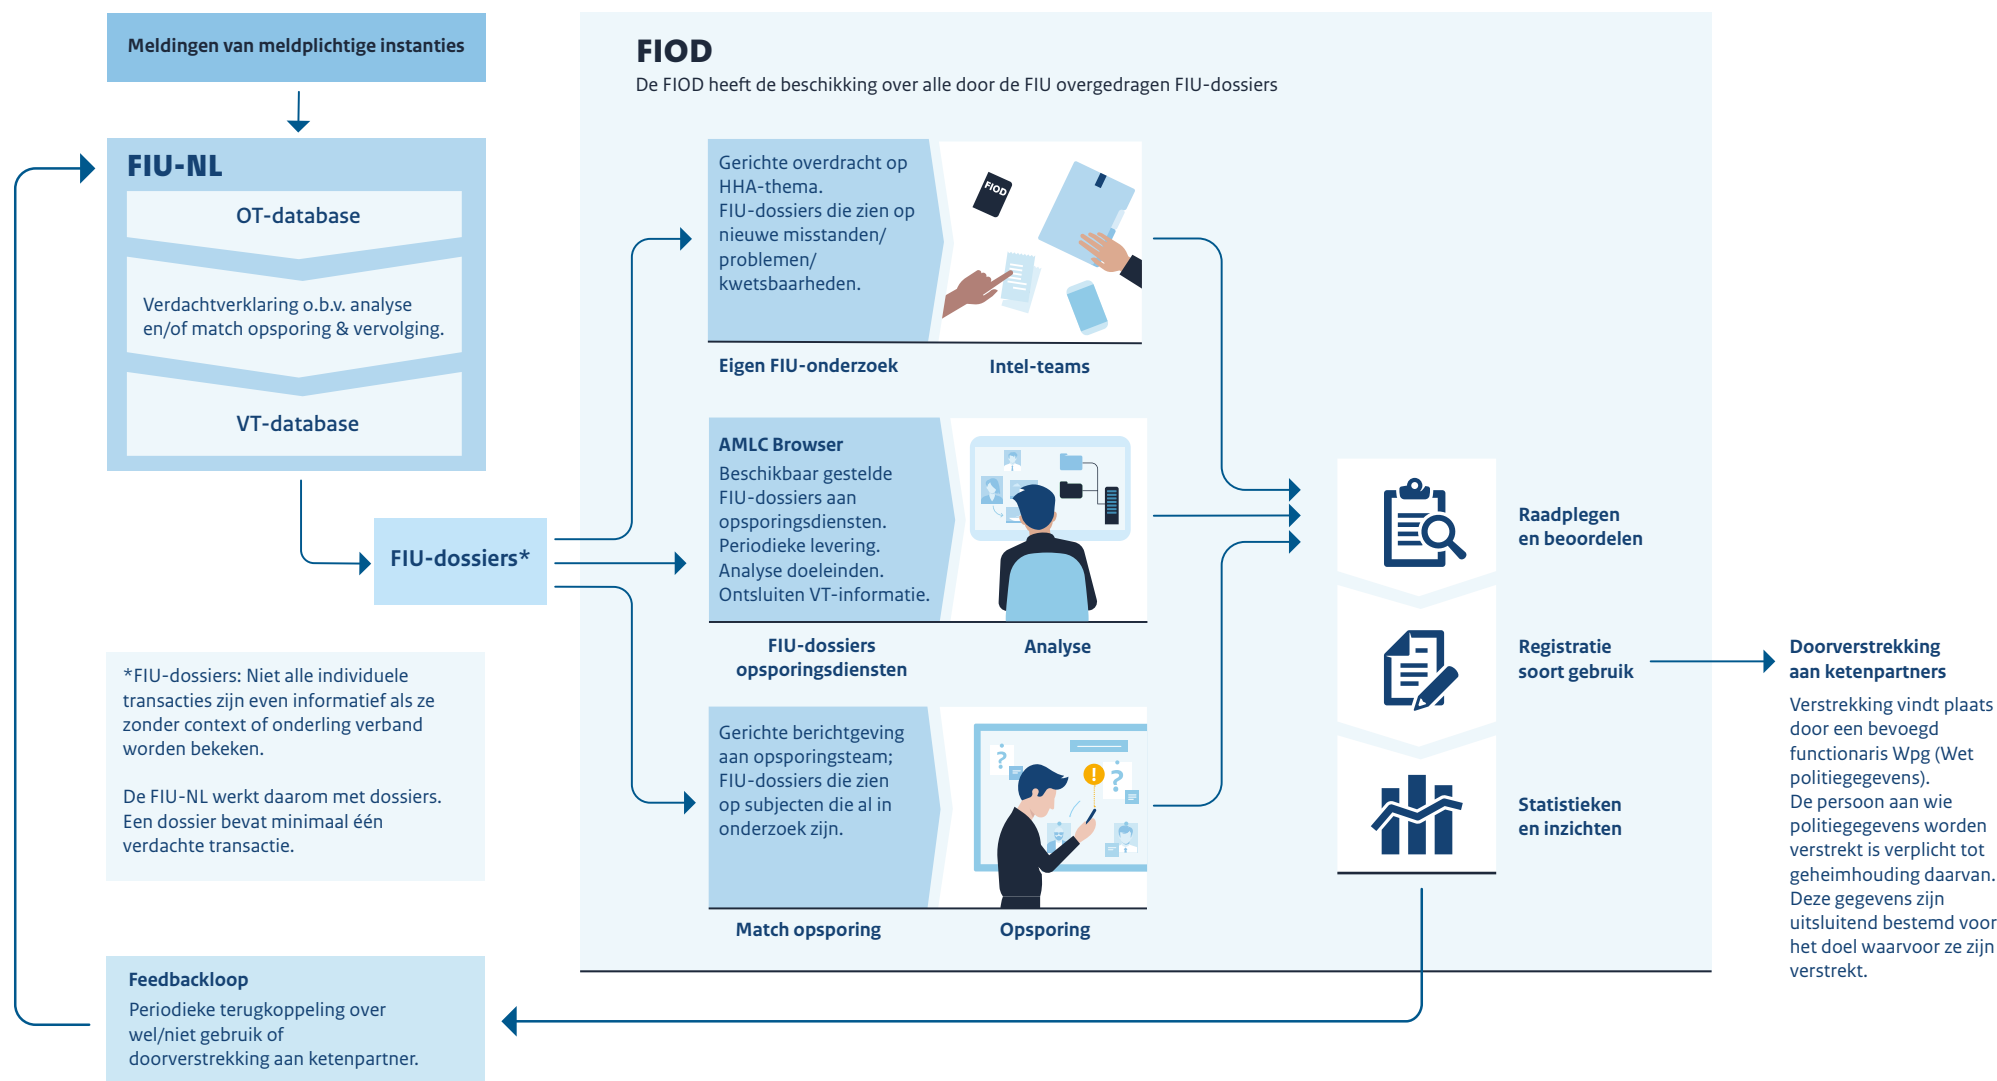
Meldingen van meldplichtige instanties

FIU-NL

OT-database

Verdachtverklaring o.b.v. analyse en/of match opsporing & vervolging.

VT-database

FIU-dossiers*

*FIU-dossiers: Niet alle individuele transacties zijn even informatief als ze zonder context of onderling verband worden bekeken.

De FIU-NL werkt daarom met dossiers. Een dossier bevat minimaal één verdachte transactie.

Feedbackloop
Periodieke terugkoppeling over wel/niet gebruik of doorverstrekking aan ketenpartner.

FIOD
De FIOD heeft de beschikking over alle door de FIU overgedragen FIU-dossiers

Gerichte overdracht op HHA-thema.
FIU-dossiers die zien op nieuwe misstanden/ problemen/ kwetsbaarheden.

FIOD

Eigen FIU-onderzoek

Intel-teams

AMLC Browser
Beschikbaar gestelde FIU-dossiers aan opsporingsdiensten.
Periodieke levering.
Analyse doeleinden.
Ontsluiten VT-informatie.

FIU-dossiers opsporingsdiensten

Analyse

Gerichte berichtgeving aan opsporingsteam;
FIU-dossiers die zien op subjecten die al in onderzoek zijn.

Match opsporing

Opsporing

Raadplegen en beoordelen

Registratie soort gebruik

Statistieken en inzichten

Doorverstrekking aan ketenpartners

Verstrekking vindt plaats door een bevoegd functionaris Wpg (Wet politiegegevens).
De persoon aan wie politiegegevens worden verstrekt is verplicht tot geheimhouding daarvan.
Deze gegevens zijn uitsluitend bestemd voor het doel waarvoor ze zijn verstrekt.